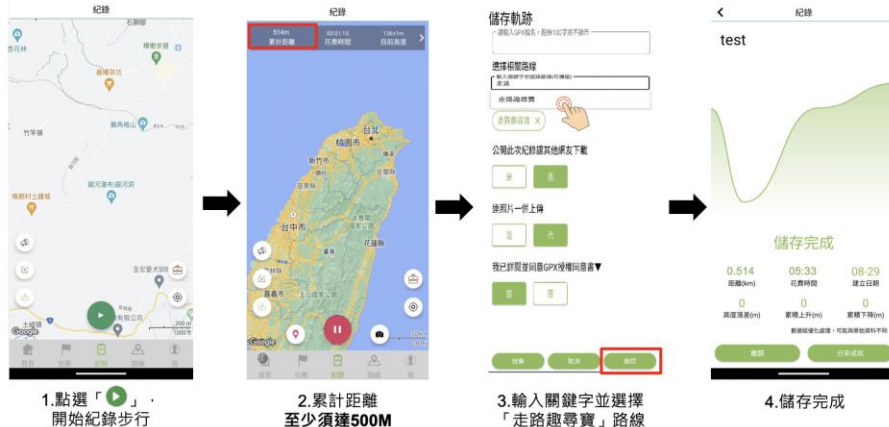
紀錄

柳樹步道

竹竿嶺

Google

200 m

1.點選「」，
開始紀錄步行

紀錄

514m
累計距離

00:01:15
花費時間

1361m
目前高度

台北

桃園市

新竹市

台中市

花蓮縣

高雄市

Google

2.累計距離
至少須達500M

儲存軌跡

選擇相關路線

走路趣尋寶

走路趣尋寶 ×

公開此次紀錄讓其他網友下載

是

否

地照片一併上傳

是

否

我已詳閱並同意GPX授權同意書▼

是

否

放棄

取消

確認

3.輸入關鍵字並選擇
「走路趣尋寶」路線

紀錄

test

儲存完成

0.514
距離(km)

05:33
花費時間

08-29
建立日期

0
高度落差(m)

0
累積上升(m)

0
累積下降(m)

離開

分享成就

4.儲存完成